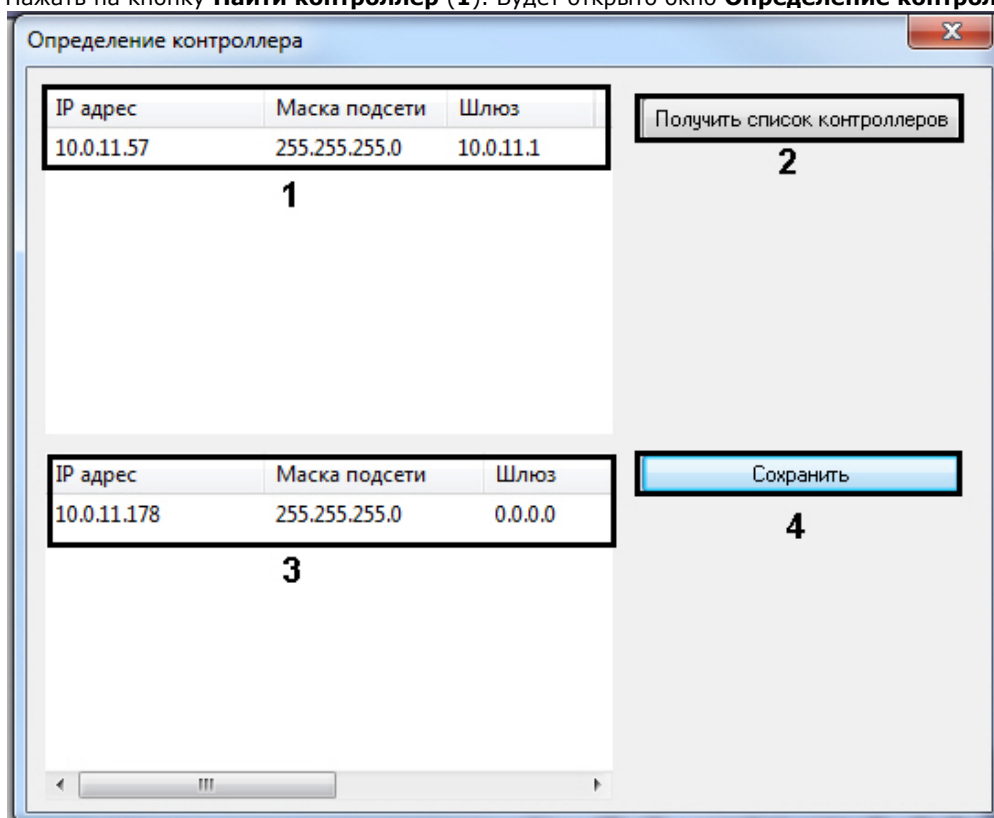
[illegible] на кнопку **Найти контроллер** (**1**). Будет открыто окно **Определение контрол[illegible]**

Определение контроллера

| IP адрес | Маска подсети | Шлюз |
|---|---|---|
| 10.0.11.57 | 255.255.255.0 | 10.0.11.1 |

1

Получить список контроллеров

2

| IP адрес | Маска подсети | Шлюз |
|---|---|---|
| 10.0.11.178 | 255.255.255.0 | 0.0.0.0 |

3

Сохранить

4